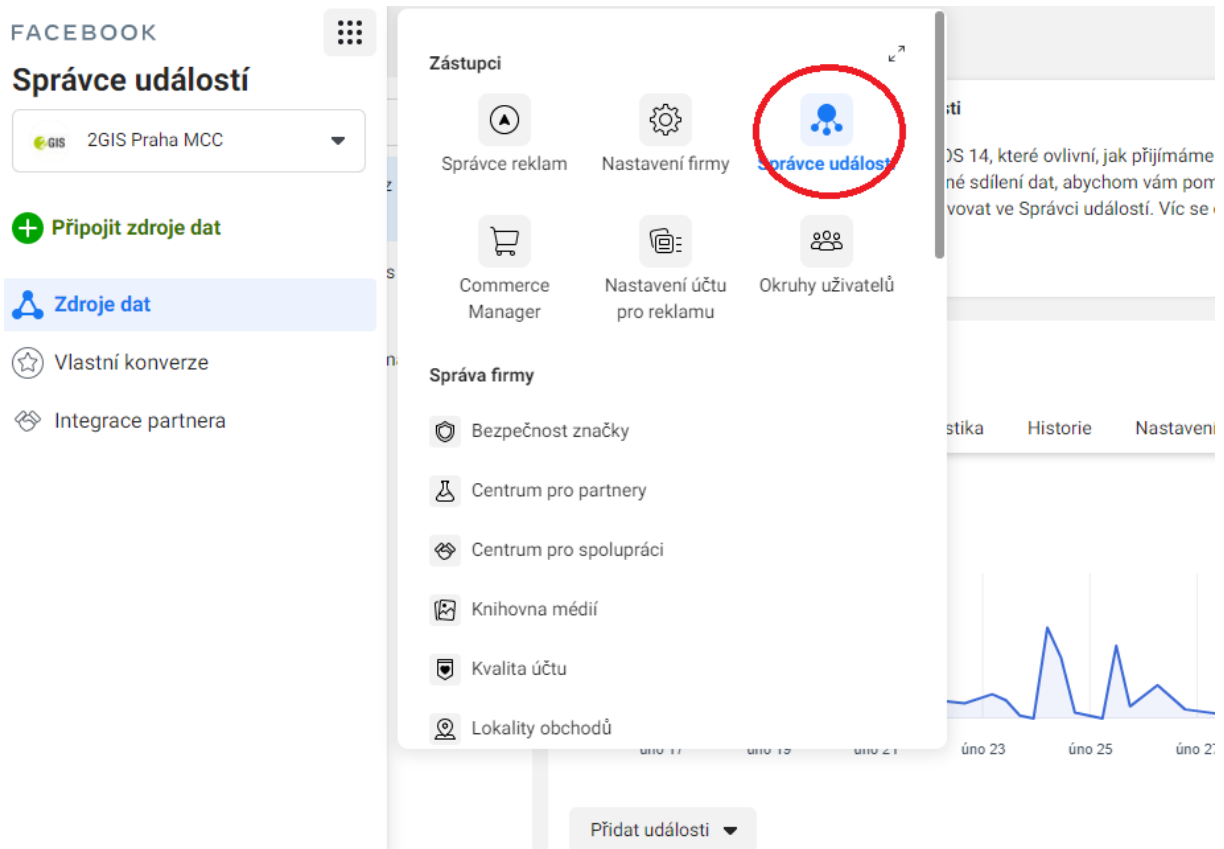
FACEBOOK

Správce událostí

2GIS 2GIS Praha MCC

Připojit zdroje dat

Zdroje dat

Vlastní konverze

Integrace partnera

Zástupci

Správce reklam

Nastavení firmy

Správce událostí

Commerce Manager

Nastavení účtu pro reklamu

Okruhy uživatelů

Správa firmy

Bezpečnost značky

Centrum pro partnery

Centrum pro spolupráci

Knihovna médií

Kvalita účtu

Lokality obchodů

sti

OS 14, které ovlivní, jak přijímáme
né sdílení dat, abychom vám pom
vovat ve Správci událostí. Víc se

stika Historie Nastaven

úno 17 úno 19 úno 21 úno 23 úno 25 úno 2

Přidat události